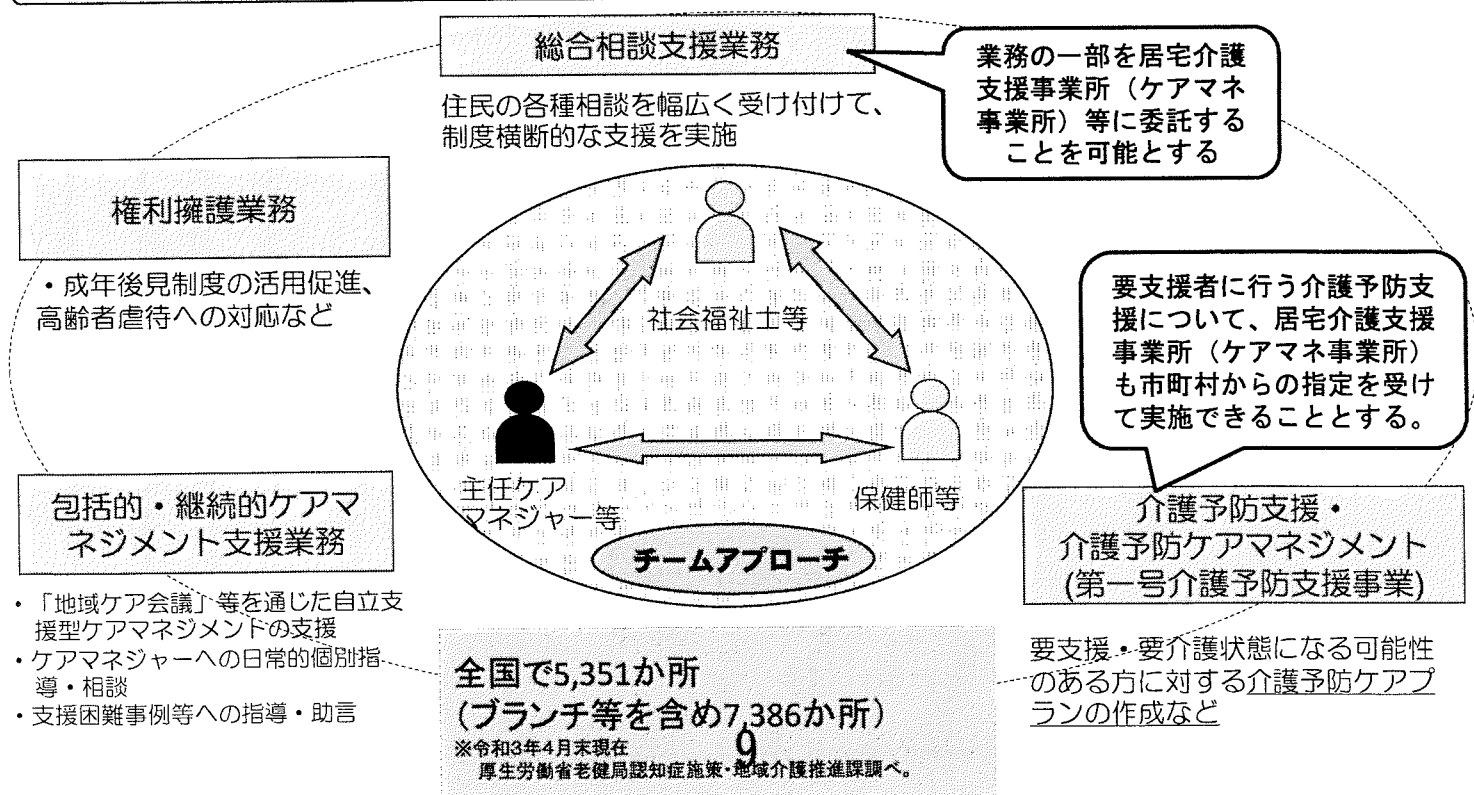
総合相談支援業務

住民の各種相談を幅広く受け付けて、制度横断的な支援を実施

業務の一部を居宅介護支援事業所（ケアマネ事業所）等に委託することを可能とする

権利擁護業務

・成年後見制度の活用促進、高齢者虐待への対応など

社会福祉士等

主任ケアマネジャー等

保健師等

チームアプローチ

要支援者に行う介護予防支援について、居宅介護支援事業所（ケアマネ事業所）も市町村からの指定を受けて実施できることとする。

包括的・継続的ケアマネジメント支援業務

・「地域ケア会議」等を通じた自立支援型ケアマネジメントの支援
・ケアマネジャーへの日常的個別指導・相談
・支援困難事例等への指導・助言

介護予防支援・
介護予防ケアマネジメント
(第一号介護予防支援事業)

要支援・要介護状態になる可能性のある方に対する介護予防ケアプランの作成など

全国で5,351か所
(ブランチ等を含め7,386か所)
※令和3年4月末現在
厚生労働省老健局認知症施策・地域介護推進課調べ。

9